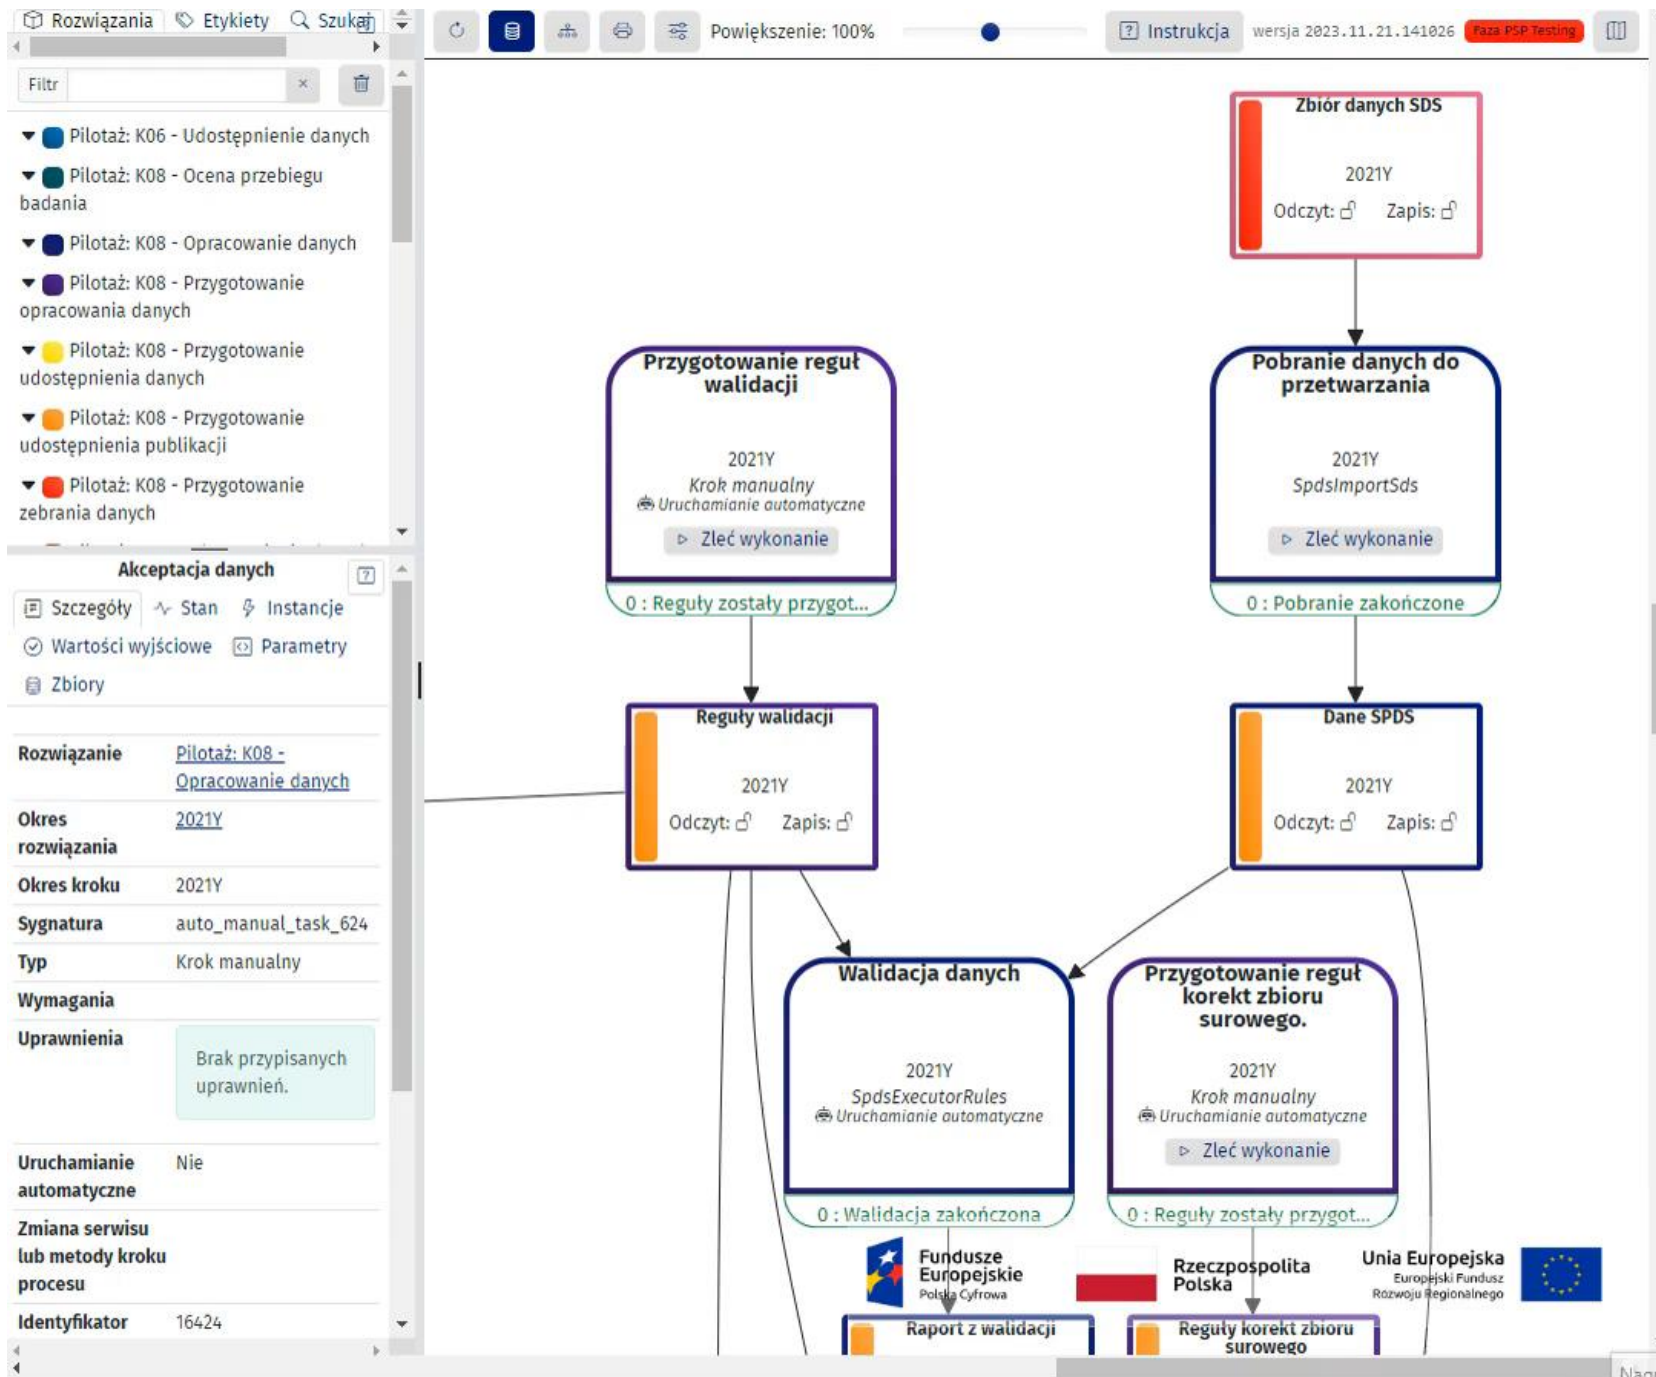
Rozwiązania Etykiety Szukaj

Filtr ×

Pilotaż: K06 - Udostępnienie danych
Pilotaż: K08 - Ocena przebiegu badania
Pilotaż: K08 - Opracowanie danych
Pilotaż: K08 - Przygotowanie opracowania danych
Pilotaż: K08 - Przygotowanie udostępnienia danych
Pilotaż: K08 - Przygotowanie udostępnienia publikacji
Pilotaż: K08 - Przygotowanie zebrania danych

Akceptacja danych

Szczegóły Stan Instancje
Wartości wyjściowe Parametry
Zbiory

| Rozwiązanie | Pilotaż: K08 - Opracowanie danych |
|---|---|
| Okres rozwiązania | 2021Y |
| Okres kroku | 2021Y |
| Sygnatura | auto_manual_task_624 |
| Typ | Krok manualny |
| Wymagania | |
| Uprawnienia | Brak przypisanych uprawnień. |
| Uruchamianie automatyczne | Nie |
| Zmiana serwisu lub metody kroku procesu | |
| Identyfikator | 16424 |

Powiększenie: 100%
Instrukcja
wersja 2023.11.21.141026
Faza PSP Testing

Zbiór danych SDS
2021Y
Odczyt: Zapis:

Przygotowanie reguł walidacji
2021Y
Krok manualny
Uruchamianie automatyczne
Zleć wykonanie
0 : Reguły zostały przygot...

Pobranie danych do przetwarzania
2021Y
SpdsImportSds
Zleć wykonanie
0 : Pobranie zakończone

Reguły walidacji
2021Y
Odczyt: Zapis:

Dane SPDS
2021Y
Odczyt: Zapis:

Walidacja danych
2021Y
SpdsExecutorRules
Uruchamianie automatyczne
0 : Walidacja zakończona

Przygotowanie reguł korekt zbioru surowego.
2021Y
Krok manualny
Uruchamianie automatyczne
Zleć wykonanie
0 : Reguły zostały przygot...

Fundusze Europejskie
Polska Cyfrowa
Rzeczpospolita Polska
Unia Europejska
Europejski Fundusz Rozwoju Regionalnego

Raport z walidacji
Reguły korekt zbioru surowego